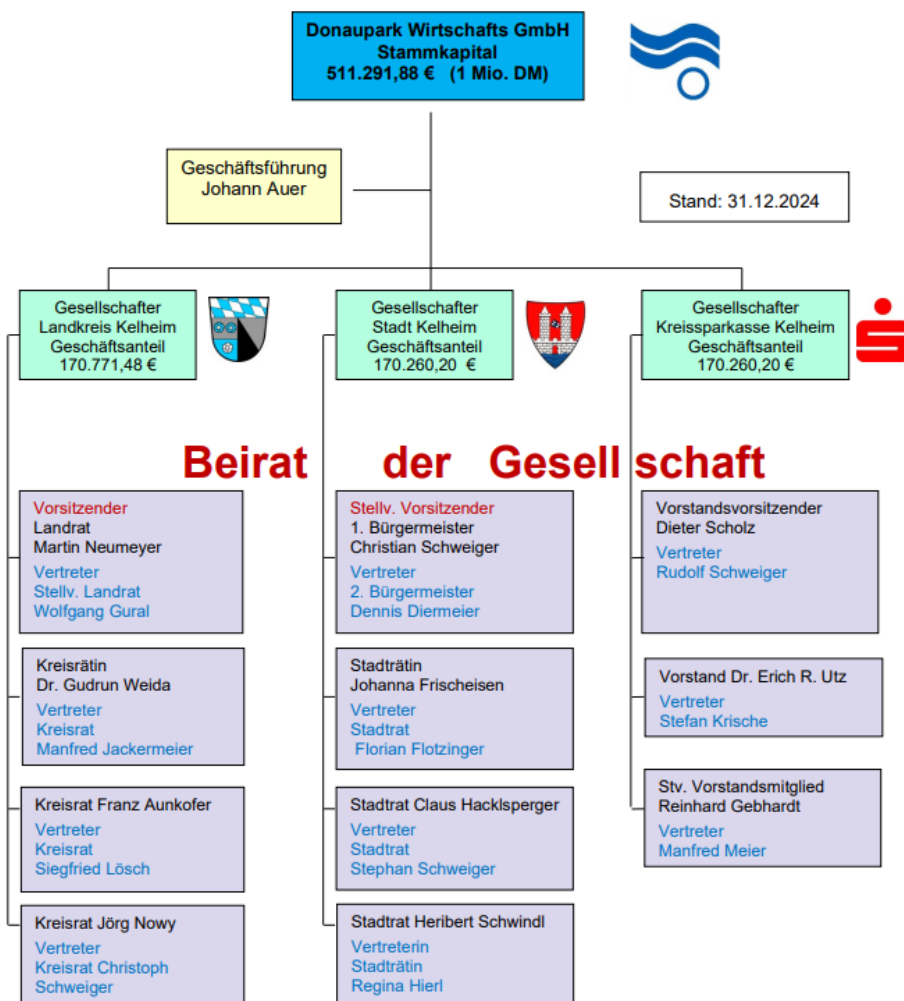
Donaupark Wirtschafts GmbH
Stammkapital
511.291,88 € (1 Mio. DM)

Geschäftsführung
Johann Auer

Stand: 31.12.2024

Gesellschafter
Landkreis Kelheim
Geschäftsanteil
170.771,48 €

Gesellschafter
Stadt Kelheim
Geschäftsanteil
170.260,20 €

Gesellschafter
Kreissparkasse Kelheim
Geschäftsanteil
170.260,20 €

Beirat der Gesell schaft

Vorsitzender
Landrat
Martin Neumeyer
Vertreter
Stellv. Landrat
Wolfgang Gural

Kreisrätin
Dr. Gudrun Weida
Vertreter
Kreisrat
Manfred Jackermeier

Kreisrat Franz Aunkofer
Vertreter
Kreisrat
Siegfried Lösch

Kreisrat Jörg Nowy
Vertreter
Kreisrat Christoph
Schweiger

Stellv. Vorsitzender
1. Bürgermeister
Christian Schweiger
Vertreter
2. Bürgermeister
Dennis Diermeier

Stadträtin
Johanna Frischeisen
Vertreter
Stadtrat
Florian Flotzinger

Stadtrat Claus Hacklsperger
Vertreter
Stadtrat
Stephan Schweiger

Stadtrat Heribert Schwindl
Vertreterin
Stadträtin
Regina Hierl

Vorstandsvorsitzender
Dieter Scholz
Vertreter
Rudolf Schweiger

Vorstand Dr. Erich R. Utz
Vertreter
Stefan Krische

Stv. Vorstandsmitglied
Reinhard Gebhardt
Vertreter
Manfred Meier